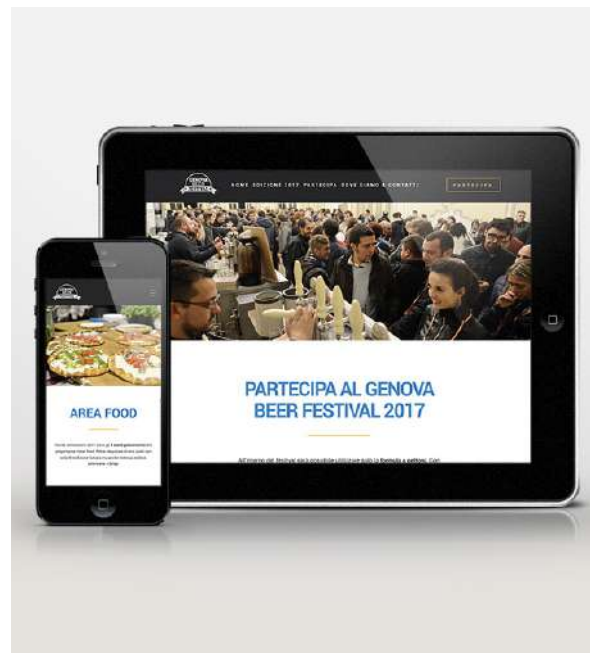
GENOVA BEER FESTIVAL

HOME EDIZIONE 2017 PARTECIPA DOVE SIAMO CONTATTI

PARTECIPA

PARTECIPA AL GENOVA BEER FESTIVAL 2017

All'interno del festival sarà possibile utilizzare solo la formula a gettoni. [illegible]

GENOVA BEER FESTIVAL

AREA FOOD

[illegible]